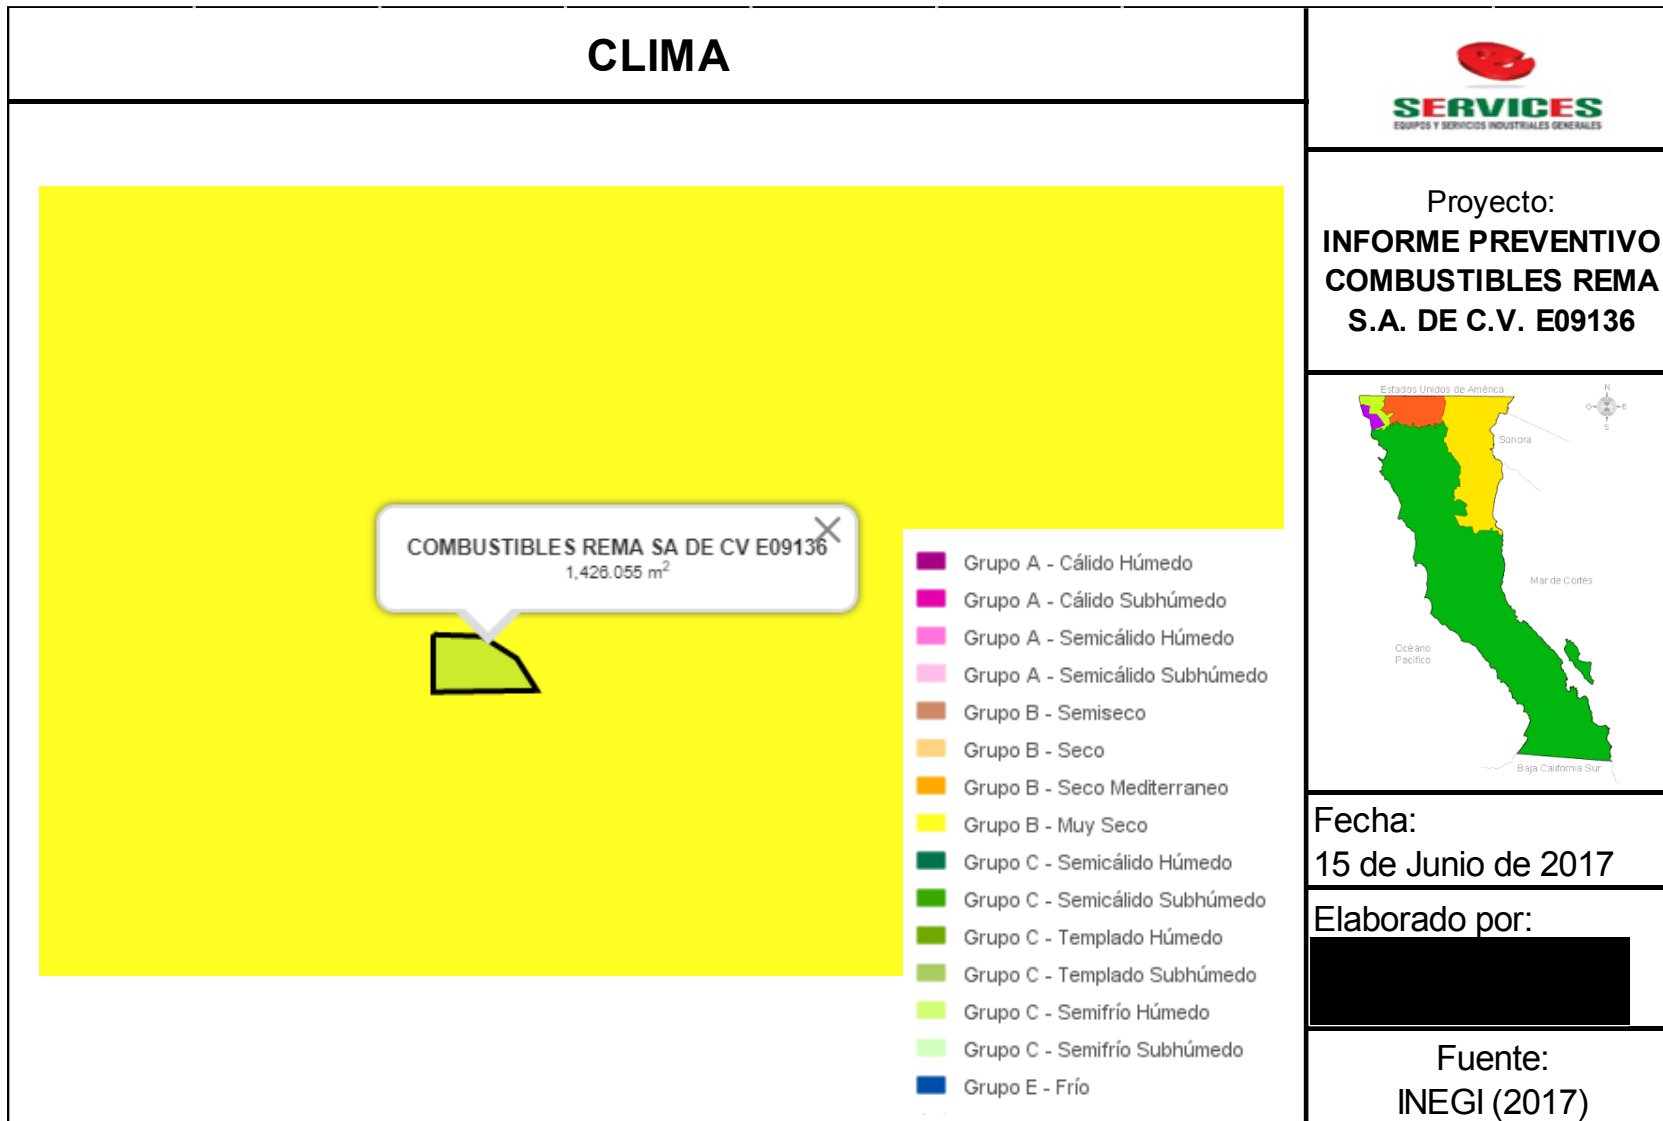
CLIMA

SERVICES
EQUIPOS Y SERVICIOS INDUSTRIALES GENERALES

Proyecto:
INFORME PREVENTIVO COMBUSTIBLES REMA S.A. DE C.V. E09136

COMBUSTIBLES REMA SA DE CV E09136
1,426.055 m$^2$

Grupo A - Cálido Húmedo
Grupo A - Cálido Subhúmedo
Grupo A - Semicálido Húmedo
Grupo A - Semicálido Subhúmedo
Grupo B - Semiseco
Grupo B - Seco
Grupo B - Seco Mediterraneo
Grupo B - Muy Seco
Grupo C - Semicálido Húmedo
Grupo C - Semicálido Subhúmedo
Grupo C - Templado Húmedo
Grupo C - Templado Subhúmedo
Grupo C - Semifrío Húmedo
Grupo C - Semifrío Subhúmedo
Grupo E - Frío

Estados Unidos de América
Sonora
Mar de Cortés
Océano Pacífico
Baja California Sur
N
O
E
S

Fecha:
15 de Junio de 2017

Elaborado por:

Fuente:
INEGI (2017)